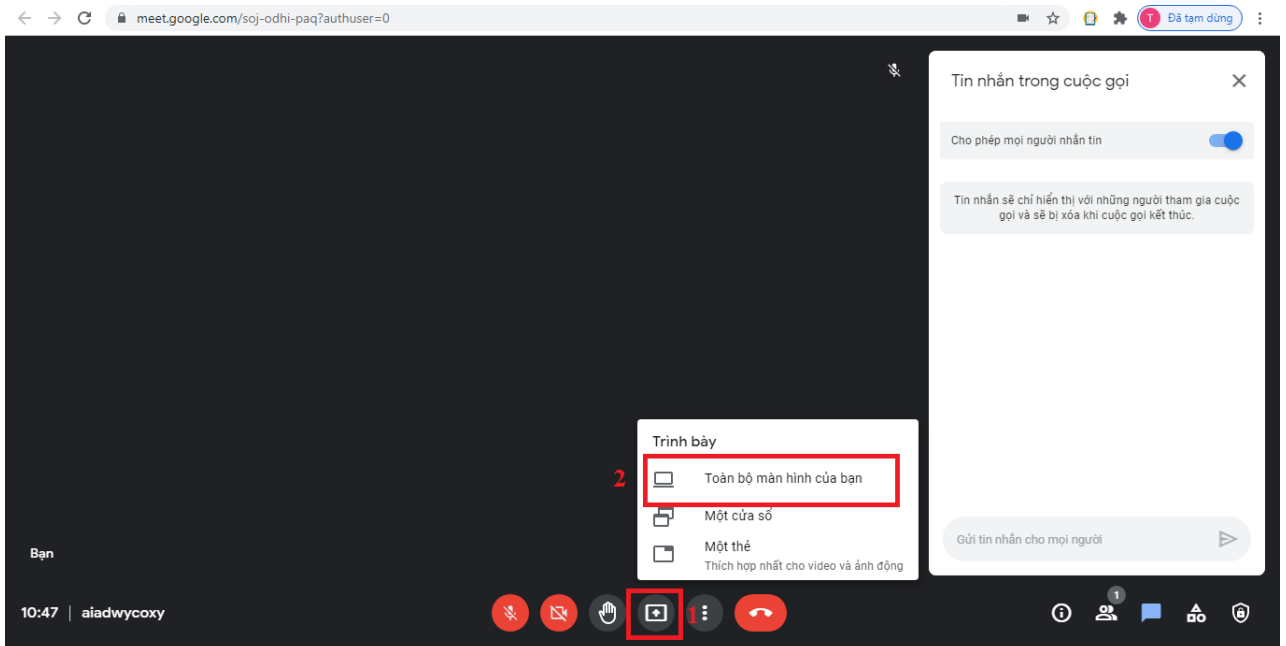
meet.google.com/soj-odhi-paq?authuser=0

T Đã tạm dừng

Tin nhắn trong cuộc gọi

Cho phép mọi người nhắn tin

Tin nhắn sẽ chỉ hiển thị với những người tham gia cuộc gọi và sẽ bị xóa khi cuộc gọi kết thúc.

Trình bày

2

Toàn bộ màn hình của bạn

Một cửa sổ

Một thẻ
Thích hợp nhất cho video và ảnh động

Gửi tin nhắn cho mọi người

Bạn

10:47 | aiadwycoxy

1

1